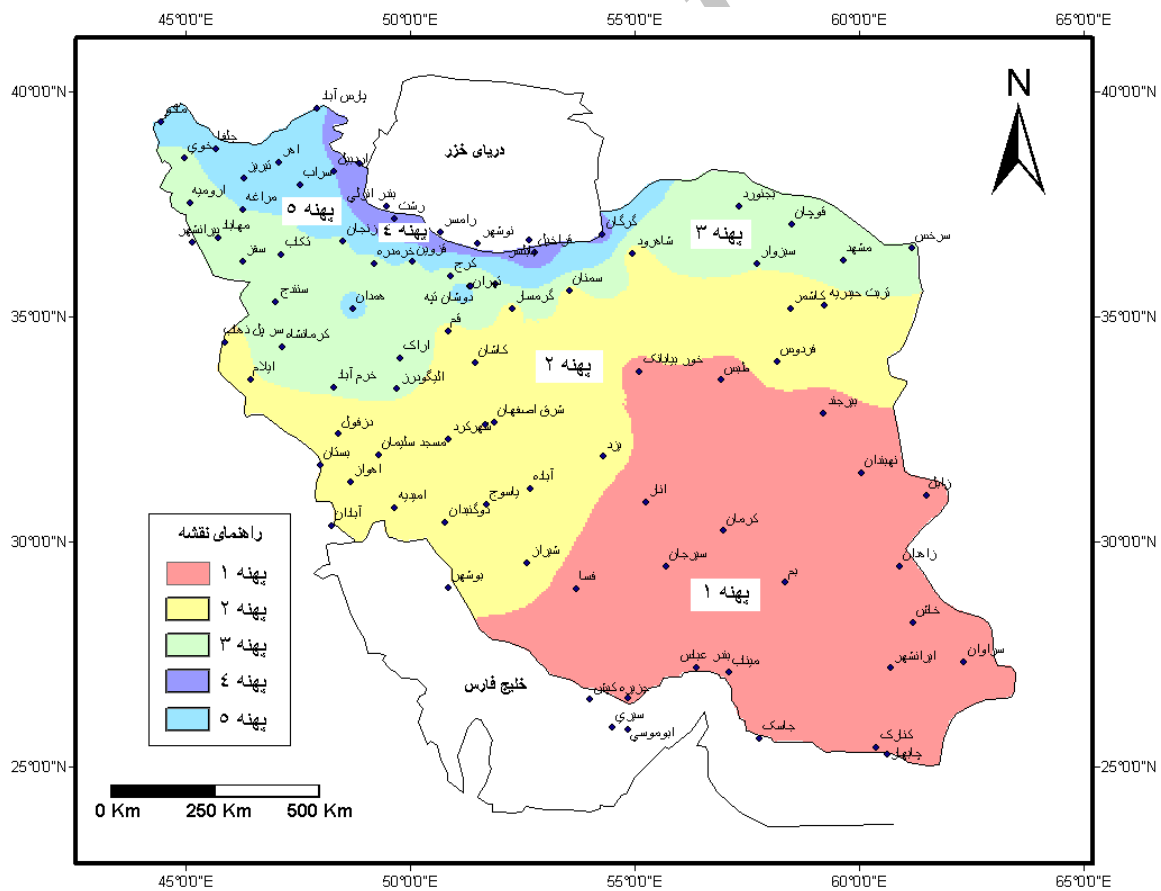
45°0'0"E 50°0'0"E 55°0'0"E 60°0'0"E 65°0'0"E

40°0'0"N 35°0'0"N 30°0'0"N 25°0'0"N

N

دریای خزر

خلیج فارس

پهنه ۱
پهنه ۲
پهنه ۳
پهنه ۴
پهنه ۵

پارس آباد
ماکو
جلفا
خوی
اهر
تبریز
اردبیل
سراب
ارومیه
مراغه
مهاباد
پیرانشهر
سقز
تکاب
زنجان
بندر انزلی
رشت
رامسر
نوشهر
بابلسر
قراخیل
گرگان
بجنورد
قوچان
شاهرود
سبزوار
مشهد
سرخس
قزوین
خرمدره
کرج
تهران
سمنان
گرمسار
دوشان تپه
همدان
سنندج
کرمانشاه
سرپل ذهاب
قم
اراک
کاشان
تربت حیدریه
کاشمر
فردوس
خور بیابانک
طبس
ایلام
خرم آباد
الیگودرز
شرق اصفهان
شهرکرد
دزفول
مسجد سلیمان
بستان
اهواز
یزد
بیرجند
نهبندان
زابل
آباده
یاسوج
امیدیه
دوگنبدان
آبادان
انار
کرمان
سیرجان
شیراز
بوشهر
فسا
بم
زاهدان
خاش
ایرانشهر
سراوان
میناب
بندر عباس
جزیره کیش
سیری
ابوموسی
جاسک
کنارک
چابهار

راهنمای نقشه
پهنه ۱
پهنه ۲
پهنه ۳
پهنه ۴
پهنه ۵

0 Km 250 Km 500 Km